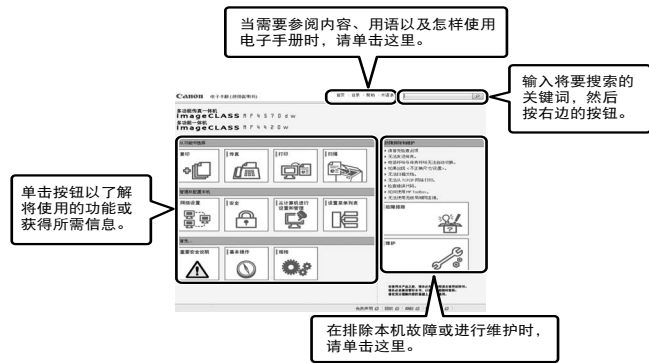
当需要参阅内容、用语以及怎样使用电子手册时，请单击这里。

输入将要搜索的关键词，然后按右边的按钮。

Canon 电子手册

多功能传真一体机
imageCLASS MF4570dw
多功能一体机
imageCLASS MF4420w

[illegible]

复印 传真 打印 扫描

网络设置 安全 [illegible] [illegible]

重要安全说明 基本操作 维护

故障排除

维护

单击按钮以了解将使用的功能或获得所需信息。

在排除本机故障或进行维护时，请单击这里。